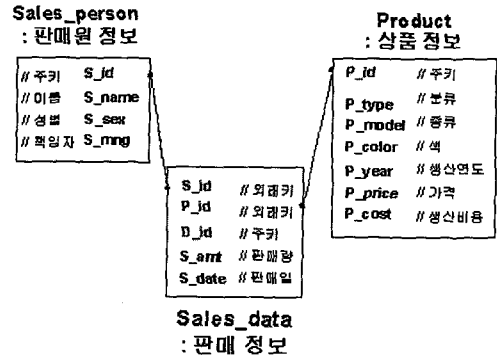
Sales_person
: 판매원 정보

| | |
|---|---|
| // 주키 | S_id |
| // 이름 | S_name |
| // 성별 | S_sex |
| // 책임자 | S_mng |

Product
: 상품 정보

| | |
|---|---|
| P_id | // 주키 |
| P_type | // 분류 |
| P_model | // 종류 |
| P_color | // 색 |
| P_year | // 생산연도 |
| P_price | // 가격 |
| P_cost | // 생산비용 |

| | |
|---|---|
| S_id | // 외래키 |
| P_id | // 외래키 |
| D_id | // 주키 |
| S_amt | // 판매량 |
| S_date | // 판매일 |

Sales_data
: 판매 정보